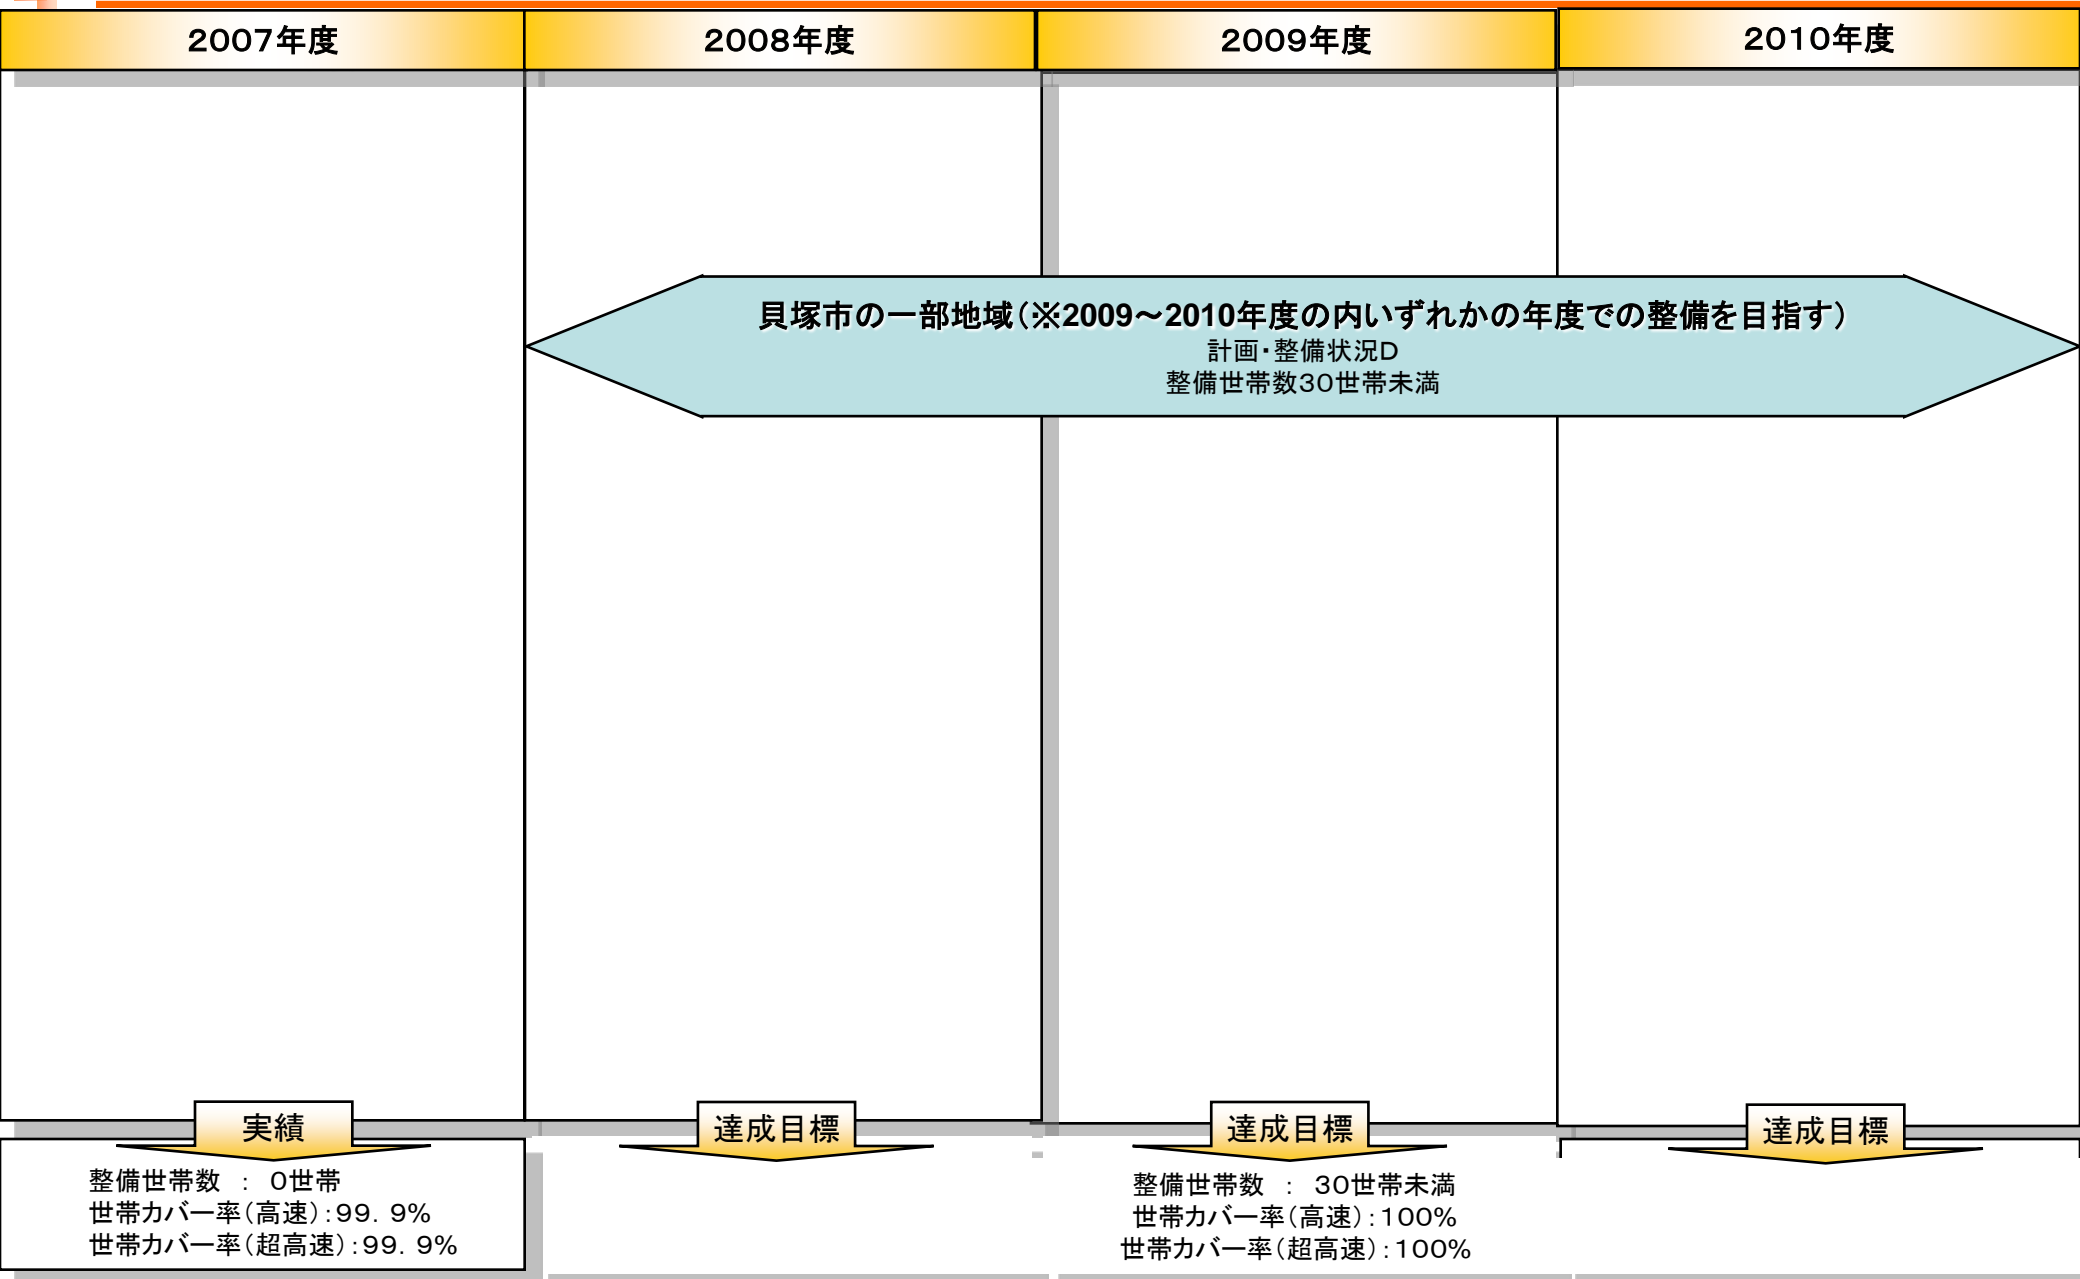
| 2007年度 | 2008年度 | 2009年度 | 2010年度 |
|---|---|---|---|

貝塚市の一部地域（※2009～2010年度の内いずれかの年度での整備を目指す）
計画・整備状況D
整備世帯数30世帯未満

実績
整備世帯数 ： 0世帯
世帯カバー率（高速）：99. 9%
世帯カバー率（超高速）：99. 9%

達成目標

達成目標
整備世帯数 ： 30世帯未満
世帯カバー率（高速）：100%
世帯カバー率（超高速）：100%

達成目標